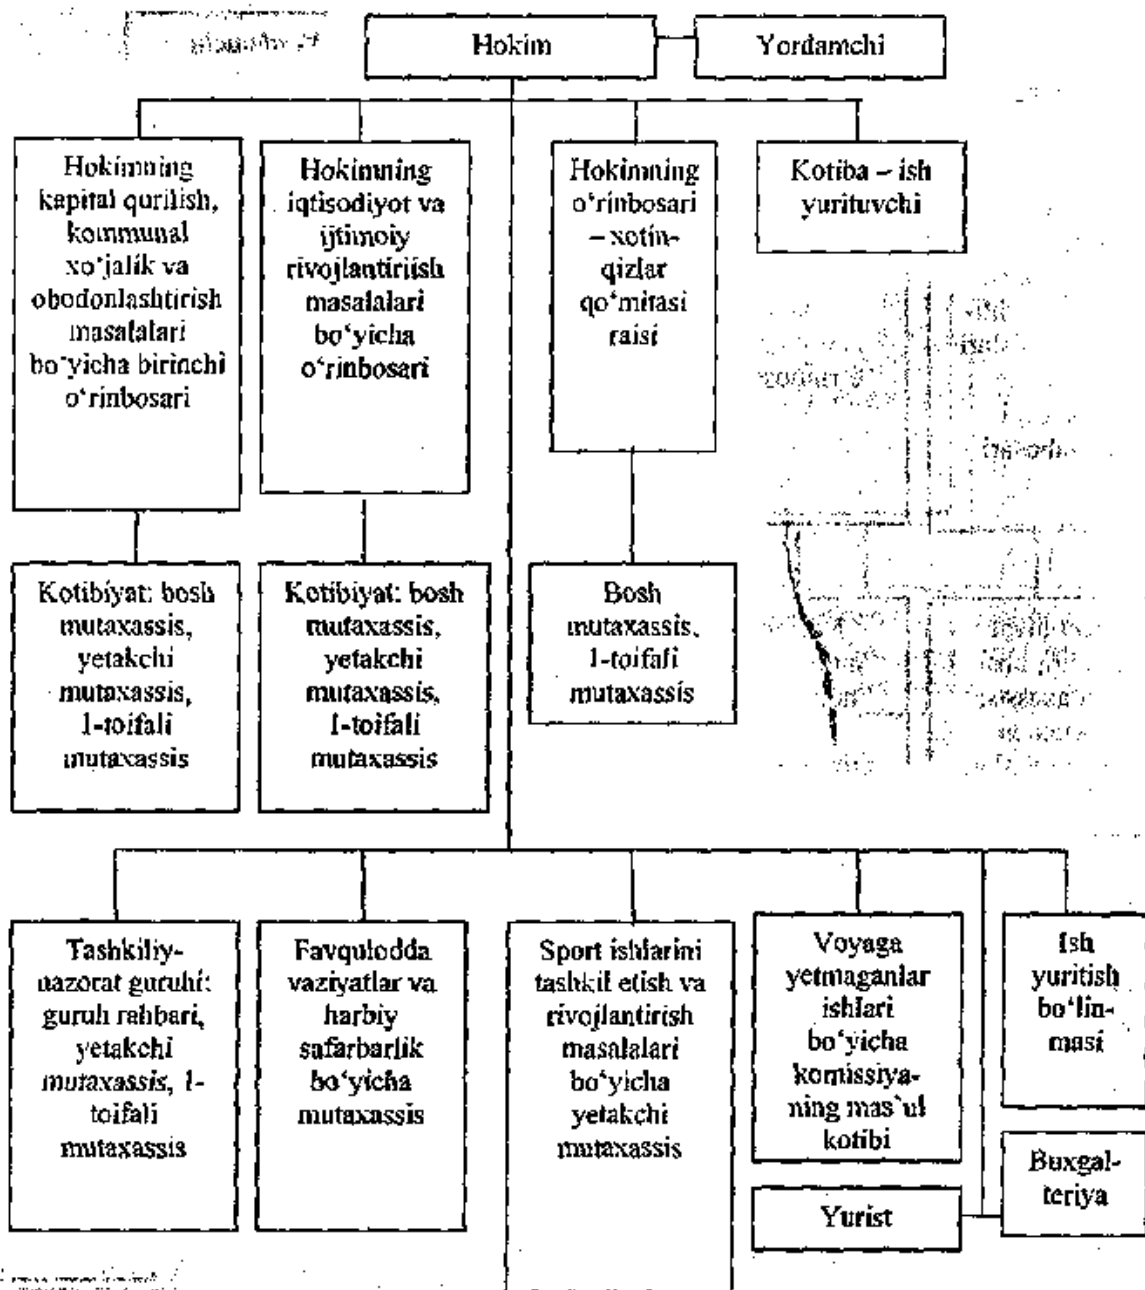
Hokim

Yordamchi

Hokimning kapital qurilish, kommunal xo'jalik va obodonlashtirish masalalari bo'yicha birinchi o'rinbosari

Hokimning iqtisodiyot va ijtimoiy rivojlantiriish masalalari bo'yicha o'rinbosari

Hokimning o'rinbosari – xotin-qizlar qo'mitasi raisi

Kotiba – ish yurituvchi

Kotibiyat: bosh mutaxassis, yetakchi mutaxassis, 1-toifali mutaxassis

Kotibiyat: bosh mutaxassis, yetakchi mutaxassis, 1-toifali mutaxassis

Bosh mutaxassis, 1-toifali mutaxassis

Tashkiliy-nazorat guruhi: guruh rahbari, yetakchi mutaxassis, 1-toifali mutaxassis

Favqulodda vaziyatlar va harbiy safarbarlik bo'yicha mutaxassis

Sport ishlarini tashkil etish va rivojlantirish masalalari bo'yicha yetakchi mutaxassis

Voyaga yetmaganlar ishlari bo'yicha komissiyaning mas'ul kotibi

Ish yuritish bo'linmasi

Buxgalteriya

Yurist